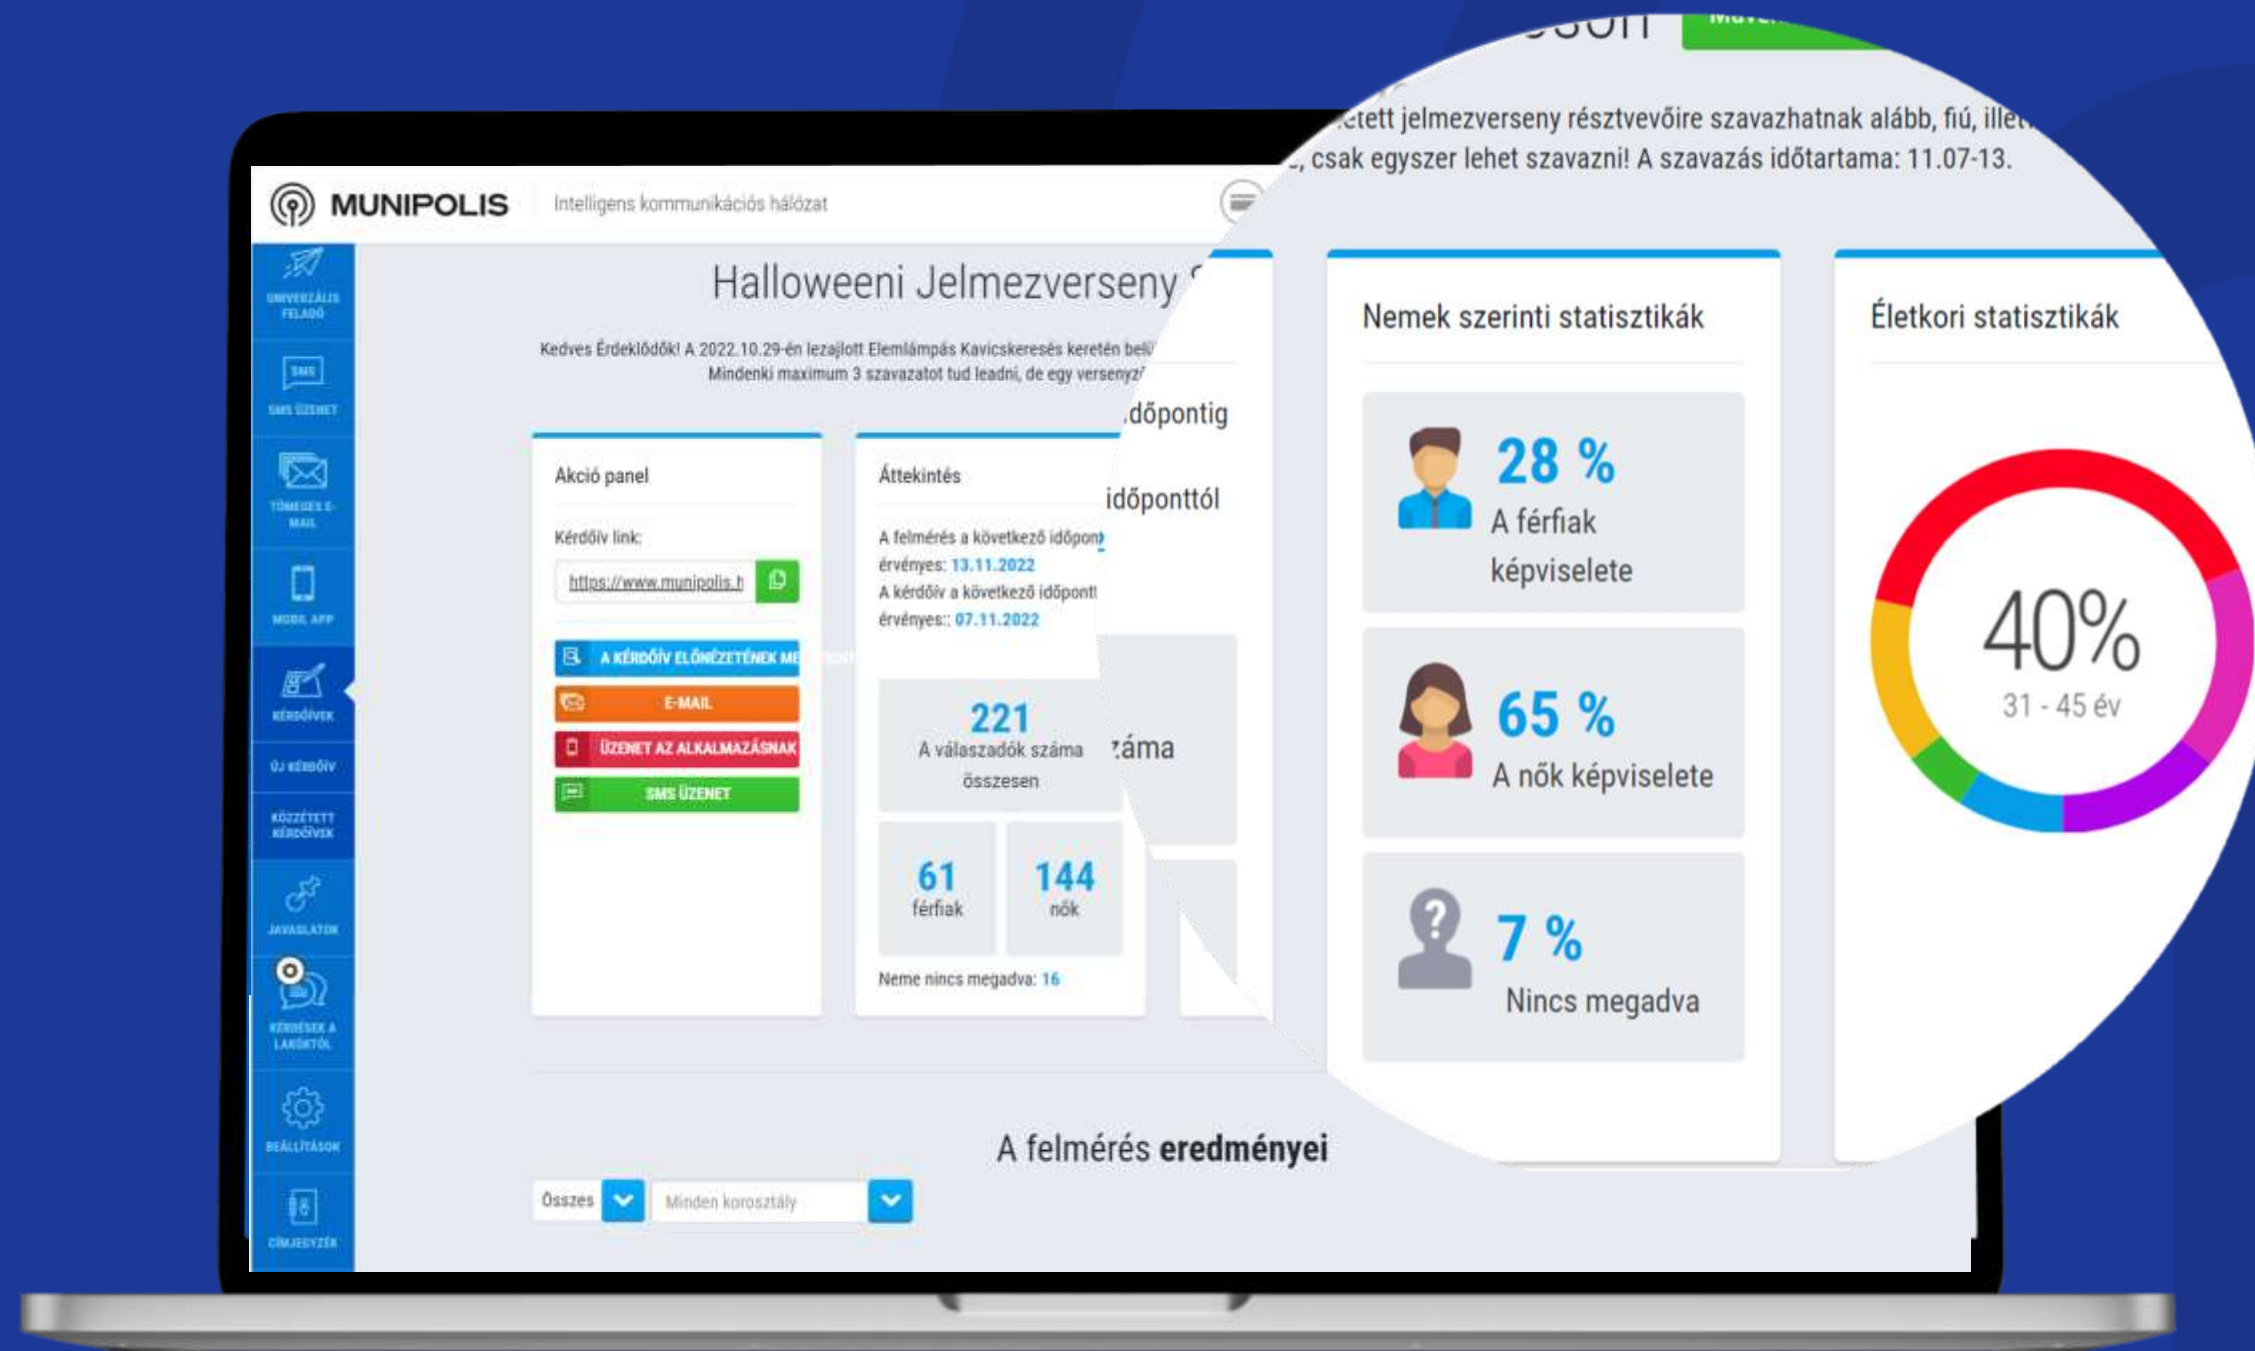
MUNIPOLIS
Intelligens kommunikációs hálózat

UNIVERZÁLIS FELADÓ
SMS ÜZENET
TÖMEGES E-MAIL
MOBIL APP
KÉRDŐÍVEK
ÚJ KÉRDŐÍV
KÖZZÉTETT KÉRDŐÍVEK
JAVASLATOK
KÉRDÉSEK A LAKÓKTÓL
BEÁLLÍTÁSOK
CÍMJEGYZÉK

Halloweeni Jelmezverseny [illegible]

Kedves Érdeklődők! A 2022.10.29-én lezajlott Elemlámpás Kavicskeresés keretén bel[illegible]
Mindenki maximum 3 szavazatot tud leadni, de egy versenyz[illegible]

Akció panel
Kérdőív link:
https://www.munipolis.h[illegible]
A KÉRDŐÍV ELŐNÉZETÉNEK ME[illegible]
E-MAIL
ÜZENET AZ ALKALMAZÁSNAK
SMS ÜZENET

Áttekintés
A felmérés a következő időpon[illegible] érvényes: 13.11.2022
A kérdőív a következő időpont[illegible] érvényes:: 07.11.2022
221
A válaszadók száma összesen
61
férfiak
144
nők
Neme nincs megadva: 16

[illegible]dőpontig
időponttól
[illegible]áma

A felmérés eredményei
Összes
Minden korosztály

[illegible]ésről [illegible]
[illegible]etett jelmezverseny résztvevőire szavazhatnak alább, fiú, ille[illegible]
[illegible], csak egyszer lehet szavazni! A szavazás időtartama: 11.07-13.

Nemek szerinti statisztikák
28 %
A férfiak képviselete
65 %
A nők képviselete
7 %
Nincs megadva

Életkori statisztikák
40%
31 - 45 év